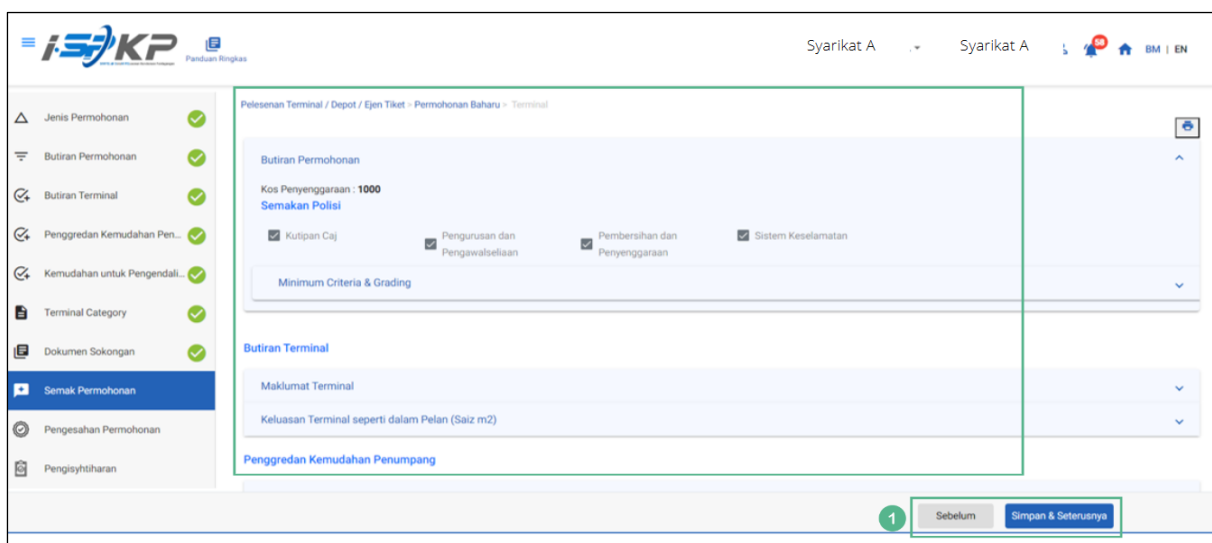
i-SPKP

Panduan Ringkas

Syarikat A

Syarikat A

58

BM | EN

Jenis Permohonan

Butiran Permohonan

Butiran Terminal

Penggredan Kemudahan Pen...

Kemudahan untuk Pengendali...

Terminal Category

Dokumen Sokongan

Semak Permohonan

Pengesahan Permohonan

Pengisytiharan

Pelesenan Terminal / Depot / Ejen Tiket > Permohonan Baharu > Terminal

Butiran Permohonan

Kos Penyenggaraan : 1000

Semakan Polisi

Kutipan Caj

Pengurusan dan Pengawalseliaan

Pembersihan dan Penyenggaraan

Sistem Keselamatan

Minimum Criteria & Grading

Butiran Terminal

Maklumat Terminal

Keluasan Terminal seperti dalam Pelan (Saiz m2)

Penggredan Kemudahan Penumpang

1

Sebelum

Simpan & Seterusnya